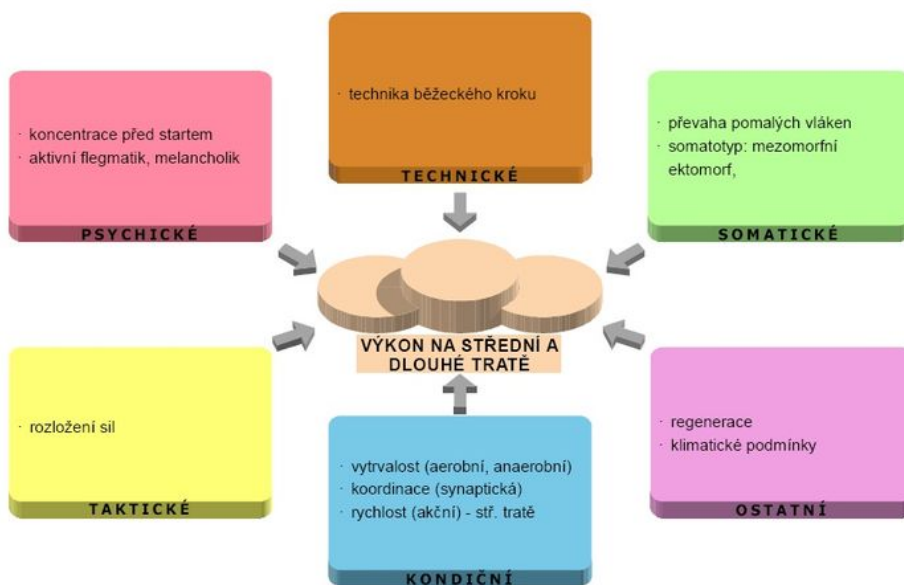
· technika běžeckého kroku

TECHNICKÉ

· koncentrace před startem
· aktivní flegmatik, melancholik

PSYCHICKÉ

· převaha pomalých vláken
· somatotyp: mezomorfní ektomorf,

SOMATICKÉ

VÝKON NA STŘEDNÍ A DLOUHÉ TRATĚ

· rozložení sil

TAKTICKÉ

· vytrvalost (aerobní, anaerobní)
· koordinace (synaptická)
· rychlost (akční) - stř. tratě

KONDIČNÍ

· regenerace
· klimatické podmínky

OSTATNÍ